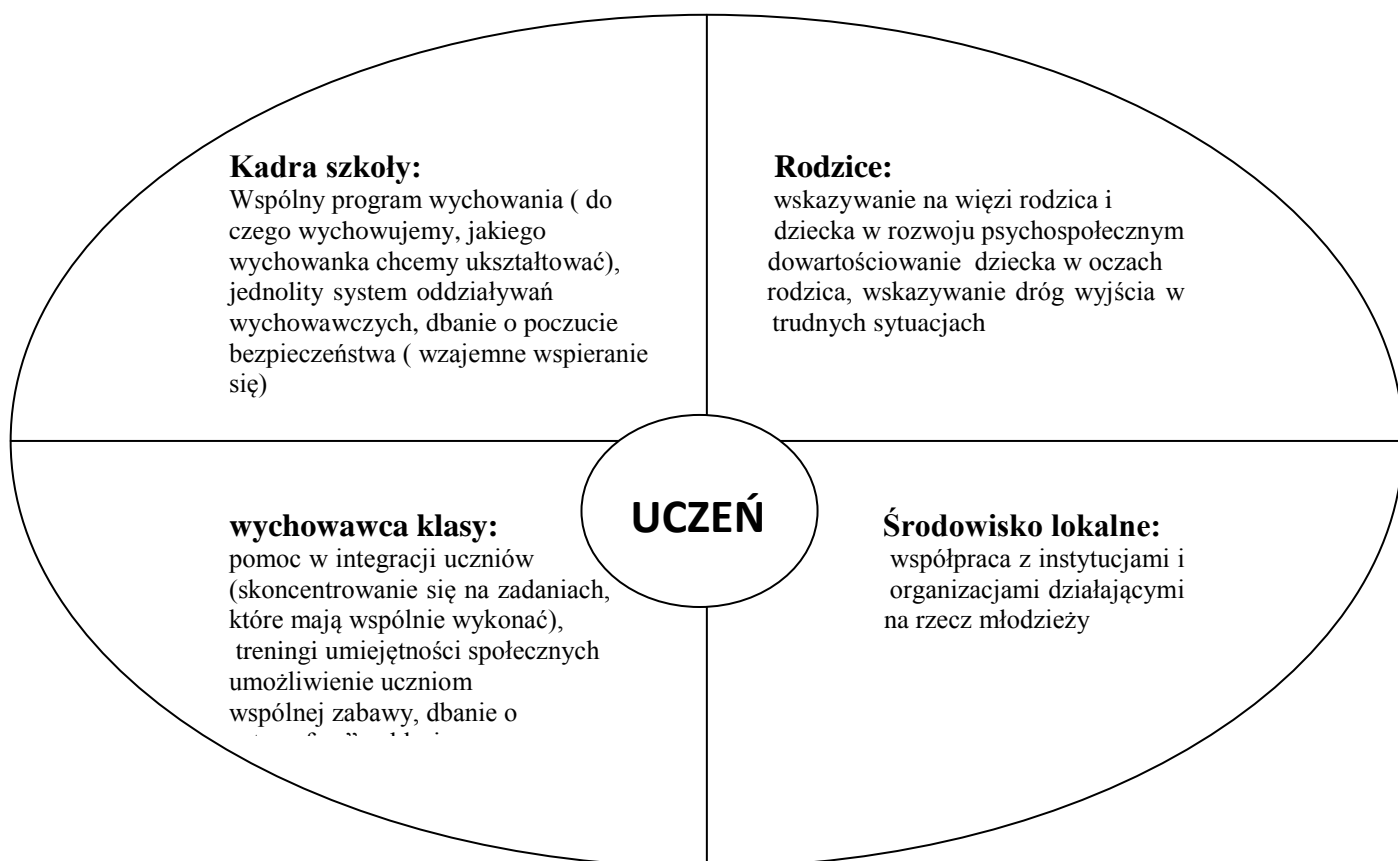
Kadra szkoły:
Wspólny program wychowania ( do czego wychowujemy, jakiego wychowanka chcemy ukształtować), jednolity system oddziaływań wychowawczych, dbanie o poczucie bezpieczeństwa ( wzajemne wspieranie się)

Rodzice:
wskazywanie na więzi rodzica i dziecka w rozwoju psychospołecznym dowartościowanie dziecka w oczach rodzica, wskazywanie dróg wyjścia w trudnych sytuacjach

UCZEŃ

wychowawca klasy:
pomoc w integracji uczniów (skoncentrowanie się na zadaniach, które mają wspólnie wykonać), treningi umiejętności społecznych umożliwienie uczniom wspólnej zabawy, dbanie o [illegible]

Środowisko lokalne:
współpraca z instytucjami i organizacjami działającymi na rzecz młodzieży